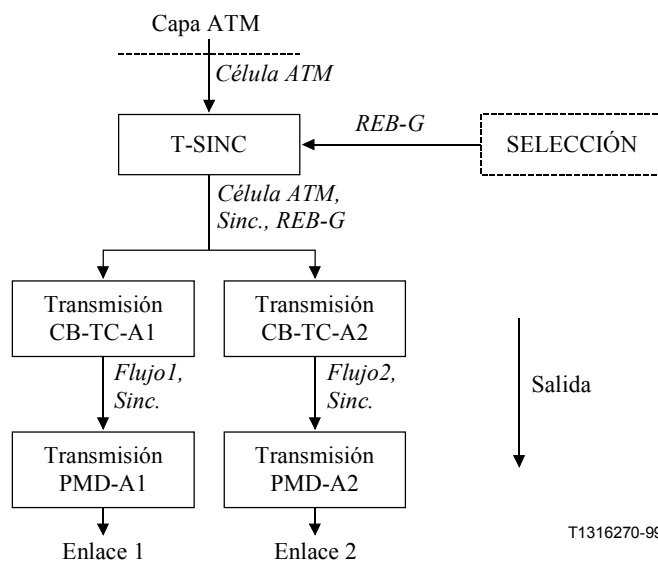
Capa ATM

Célula ATM

T-SINC

REB-G

SELECCIÓN

Célula ATM, Sinc., REB-G

Transmisión CB-TC-A1

Transmisión CB-TC-A2

Flujo1, Sinc.

Flujo2, Sinc.

Salida

Transmisión PMD-A1

Transmisión PMD-A2

Enlace 1

Enlace 2

T1316270-99